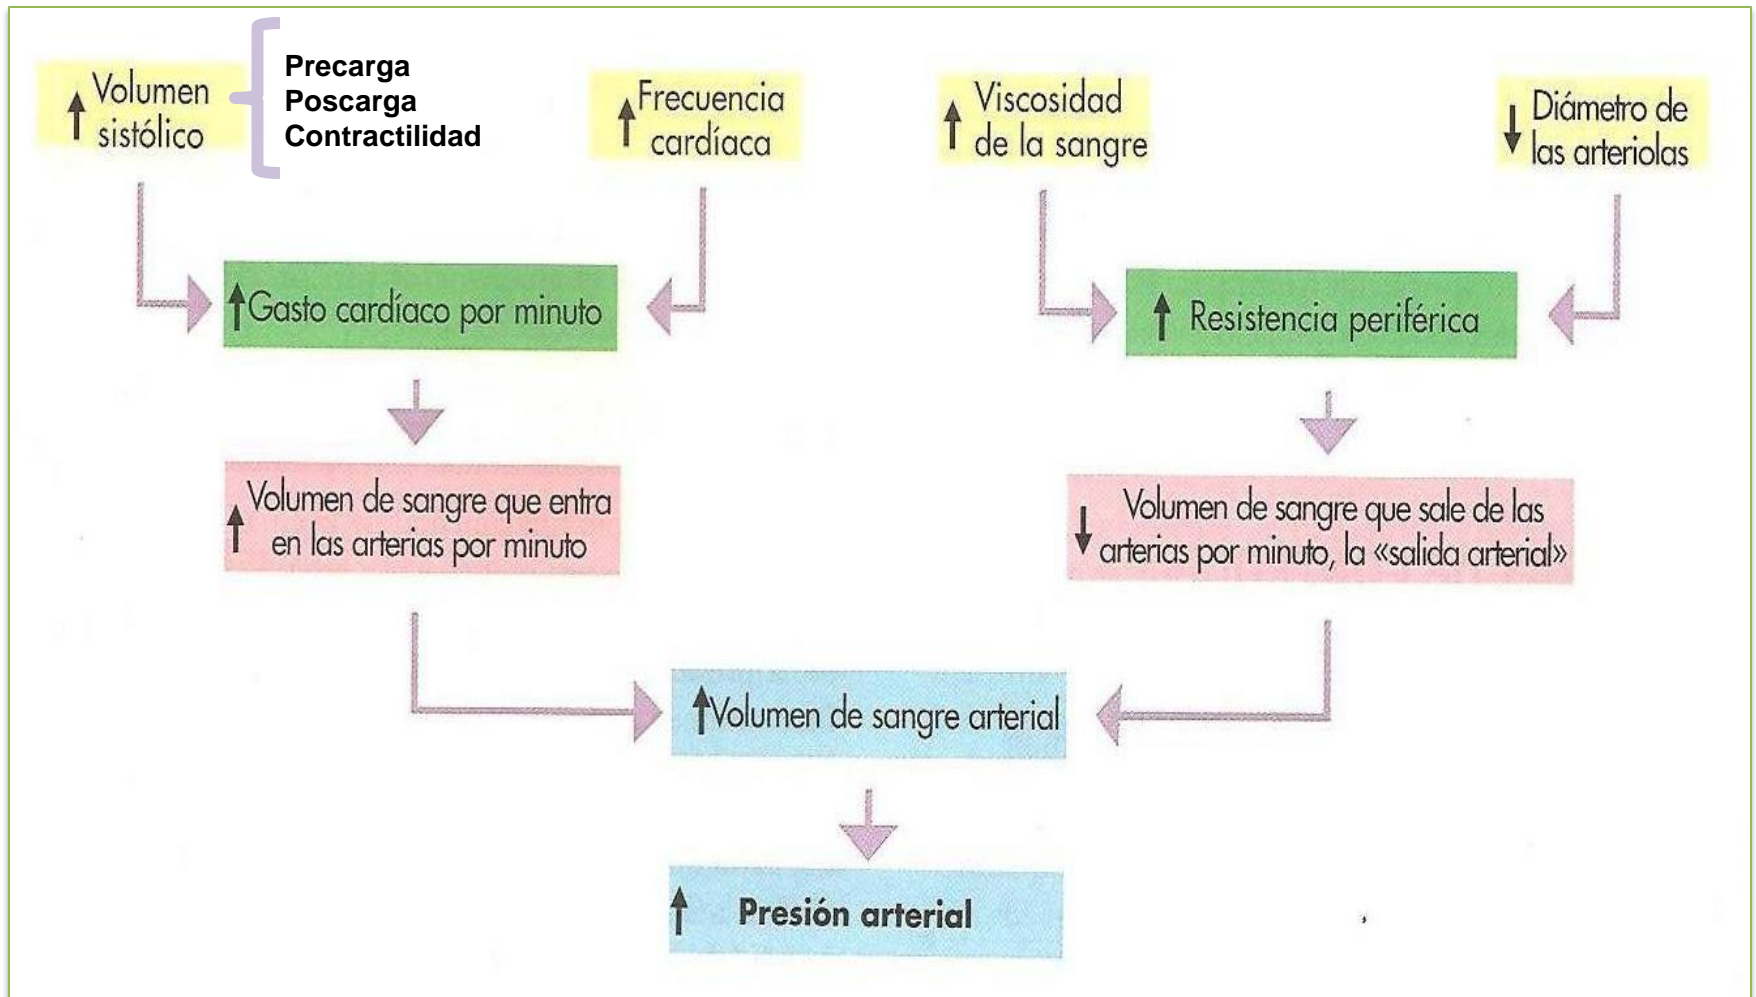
↑ Volumen sistólico

Precarga
Poscarga
Contractilidad

↑ Frecuencia cardíaca

↑ Viscosidad de la sangre

↓ Diámetro de las arteriolas

↑ Gasto cardíaco por minuto

↑ Resistencia periférica

↑ Volumen de sangre que entra en las arterias por minuto

↓ Volumen de sangre que sale de las arterias por minuto, la «salida arterial»

↑ Volumen de sangre arterial

↑ Presión arterial